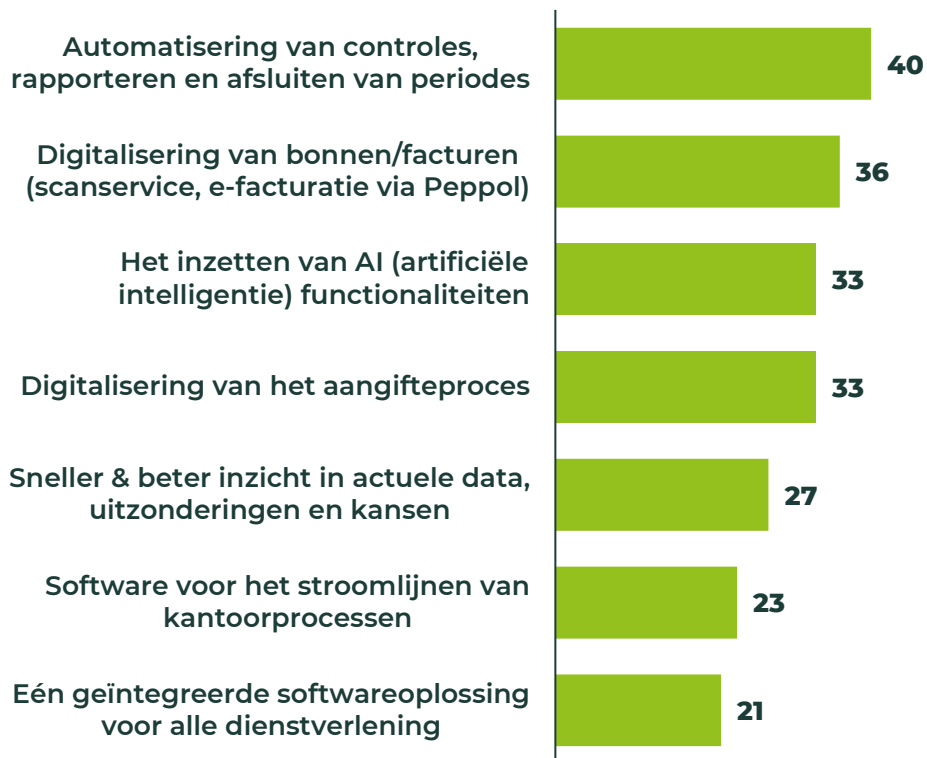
Automatisering van controles, rapporteren en afsluiten van periodes 40

Digitalisering van bonnen/facturen (scanservice, e-facturatie via Peppol) 36

Het inzetten van AI (artificiële intelligentie) functionaliteiten 33

Digitalisering van het aangifteproces 33

Sneller & beter inzicht in actuele data, uitzonderingen en kansen 27

Software voor het stroomlijnen van kantoorprocessen 23

Eén geïntegreerde softwareoplossing voor alle dienstverlening 21